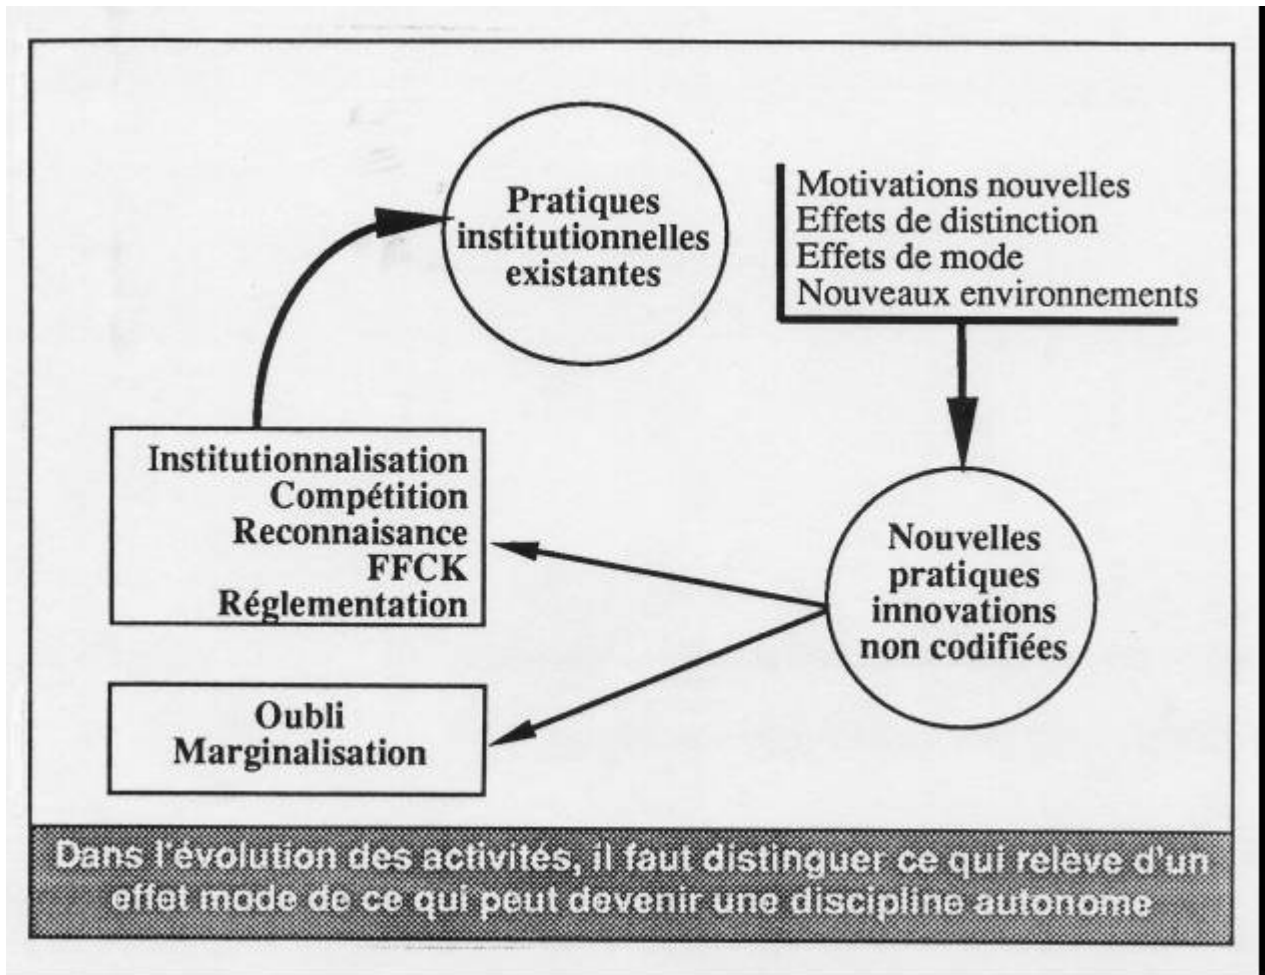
Pratiques institutionnelles existantes

Motivations nouvelles
Effets de distinction
Effets de mode
Nouveaux environnements

Institutionnalisation
Compétition
Reconnaisance
FFCK
Réglementation

Nouvelles pratiques innovations non codifiées

Oubli
Marginalisation

Dans l'évolution des activités, il faut distinguer ce qui relève d'un effet mode de ce qui peut devenir une discipline autonome